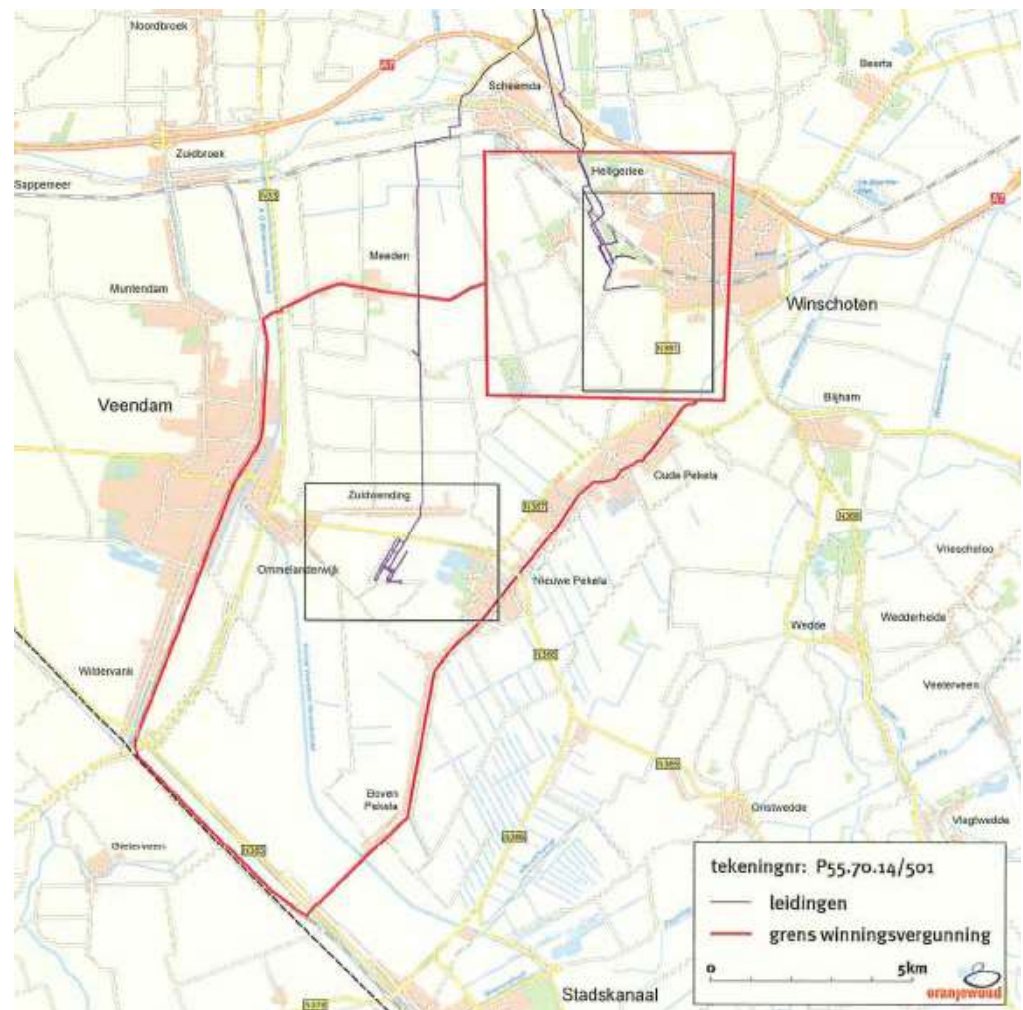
Noordbroek
A7
Scheemda
Beerta
Zuidbroek
Sappemeer
N33
Heiligerlee
A7
Meeden
Muntendam
Winschoten
N367
Veendam
Bljham
Oude Pekela
Zuidwending
N367
N368
Vriescheloo
Ommelanderwijk
Nieuwe Pekela
Wedde
Wedderheide
N366
Wildervank
Veelerveen
N366
Boven Pekela
Onstwedde
Vlagtwedde
N366
N366
Stadskanaal
N378
tekeningnr: P55.70.14/501
leidingen
grens winningsvergunning
0
5km
oranjewoud